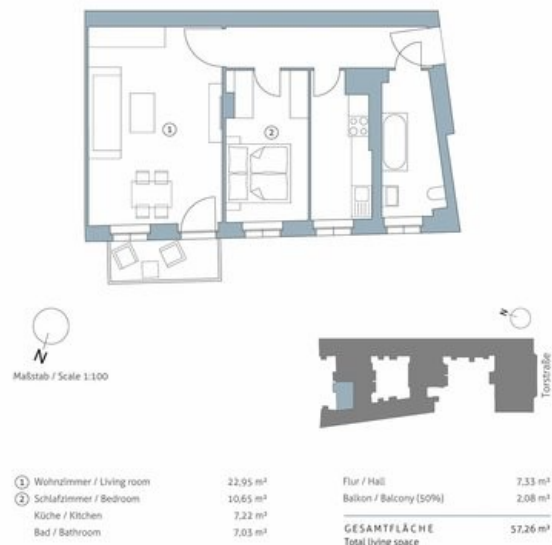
1

2

N

Maßstab / Scale 1:100

N

Torstraße

| | |
|---|---|
| ① Wohnzimmer / Living room | 22,95 m² |
| ② Schlafzimmer / Bedroom | 10,65 m² |
| Küche / Kitchen | 7,22 m² |
| Bad / Bathroom | 7,03 m² |

| | |
|---|---|
| Flur / Hall | 7,33 m² |
| Balkon / Balcony (50%) | 2,08 m² |
| GESAMTFLÄCHE Total living space | 57,26 m² |